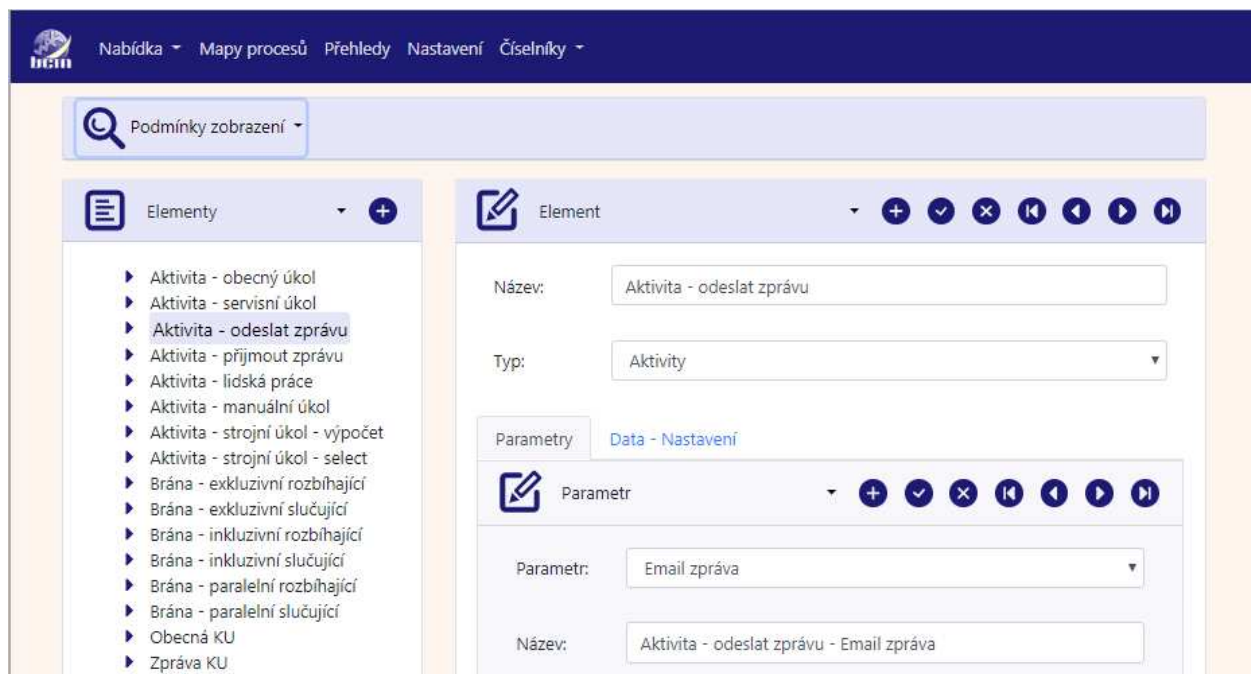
bcm

Nabídka Mapy procesů Přehledy Nastavení Číselníky

Podmínky zobrazení

Elementy

Aktivita - obecný úkol
Aktivita - servisní úkol
Aktivita - odeslat zprávu
Aktivita - přijmout zprávu
Aktivita - lidská práce
Aktivita - manuální úkol
Aktivita - strojní úkol - výpočet
Aktivita - strojní úkol - select
Brána - exkluzivní rozbíhající
Brána - exkluzivní slučující
Brána - inkluzivní rozbíhající
Brána - inkluzivní slučující
Brána - paralelní rozbíhající
Brána - paralelní slučující
Obecná KU
Zpráva KU

Element

Název: Aktivita - odeslat zprávu

Typ: Aktivity

Parametry Data - Nastavení

Parametr

Parametr: Email zpráva

Název: Aktivita - odeslat zprávu - Email zpráva